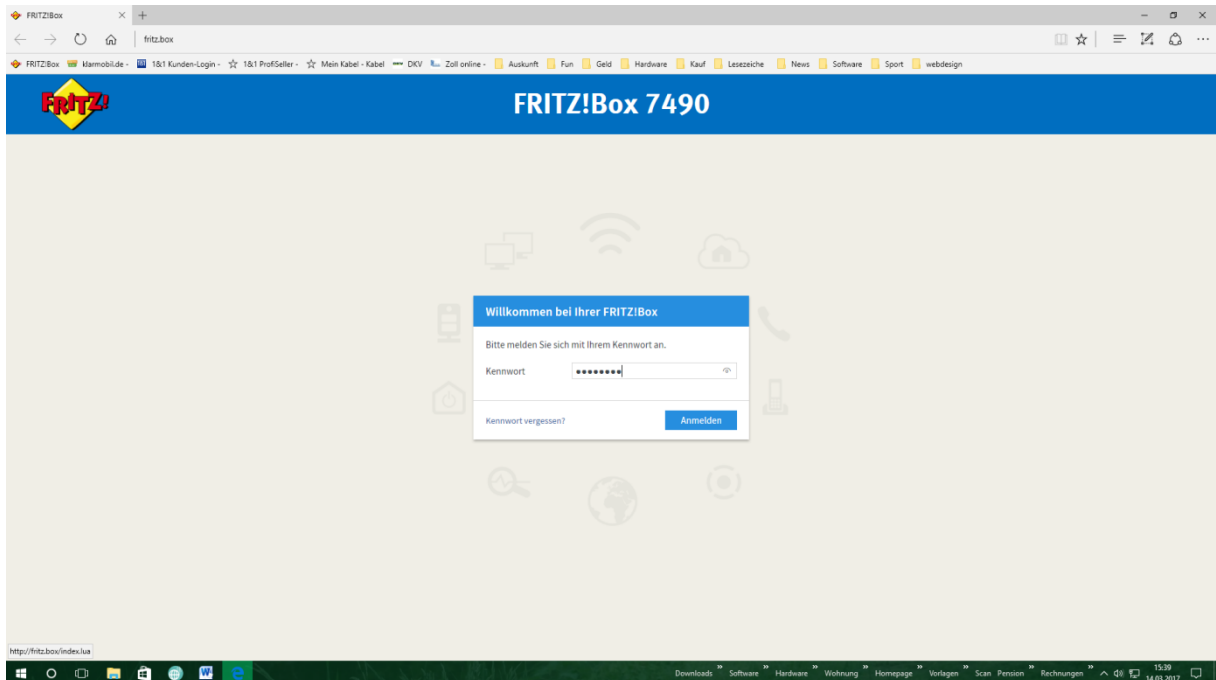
FRITZ!Box × +

fritz.box

FRITZ!Box klarmobil.de 1&1 Kunden-Login 1&1 ProfiSeller Mein Kabel - Kabel DKV Zoll online Auskunft Fun Geld Hardware Kauf Lesezeiche News Software Sport webdesign

FRITZ!

FRITZ!Box 7490

Willkommen bei Ihrer FRITZ!Box

Bitte melden Sie sich mit Ihrem Kennwort an.

Kennwort ••••••••

Kennwort vergessen?

Anmelden

http://fritz.box/index.lua

Downloads Software Hardware Wohnung Homepage Vorlagen Scan Pension Rechnungen 15:39 14.03.2017